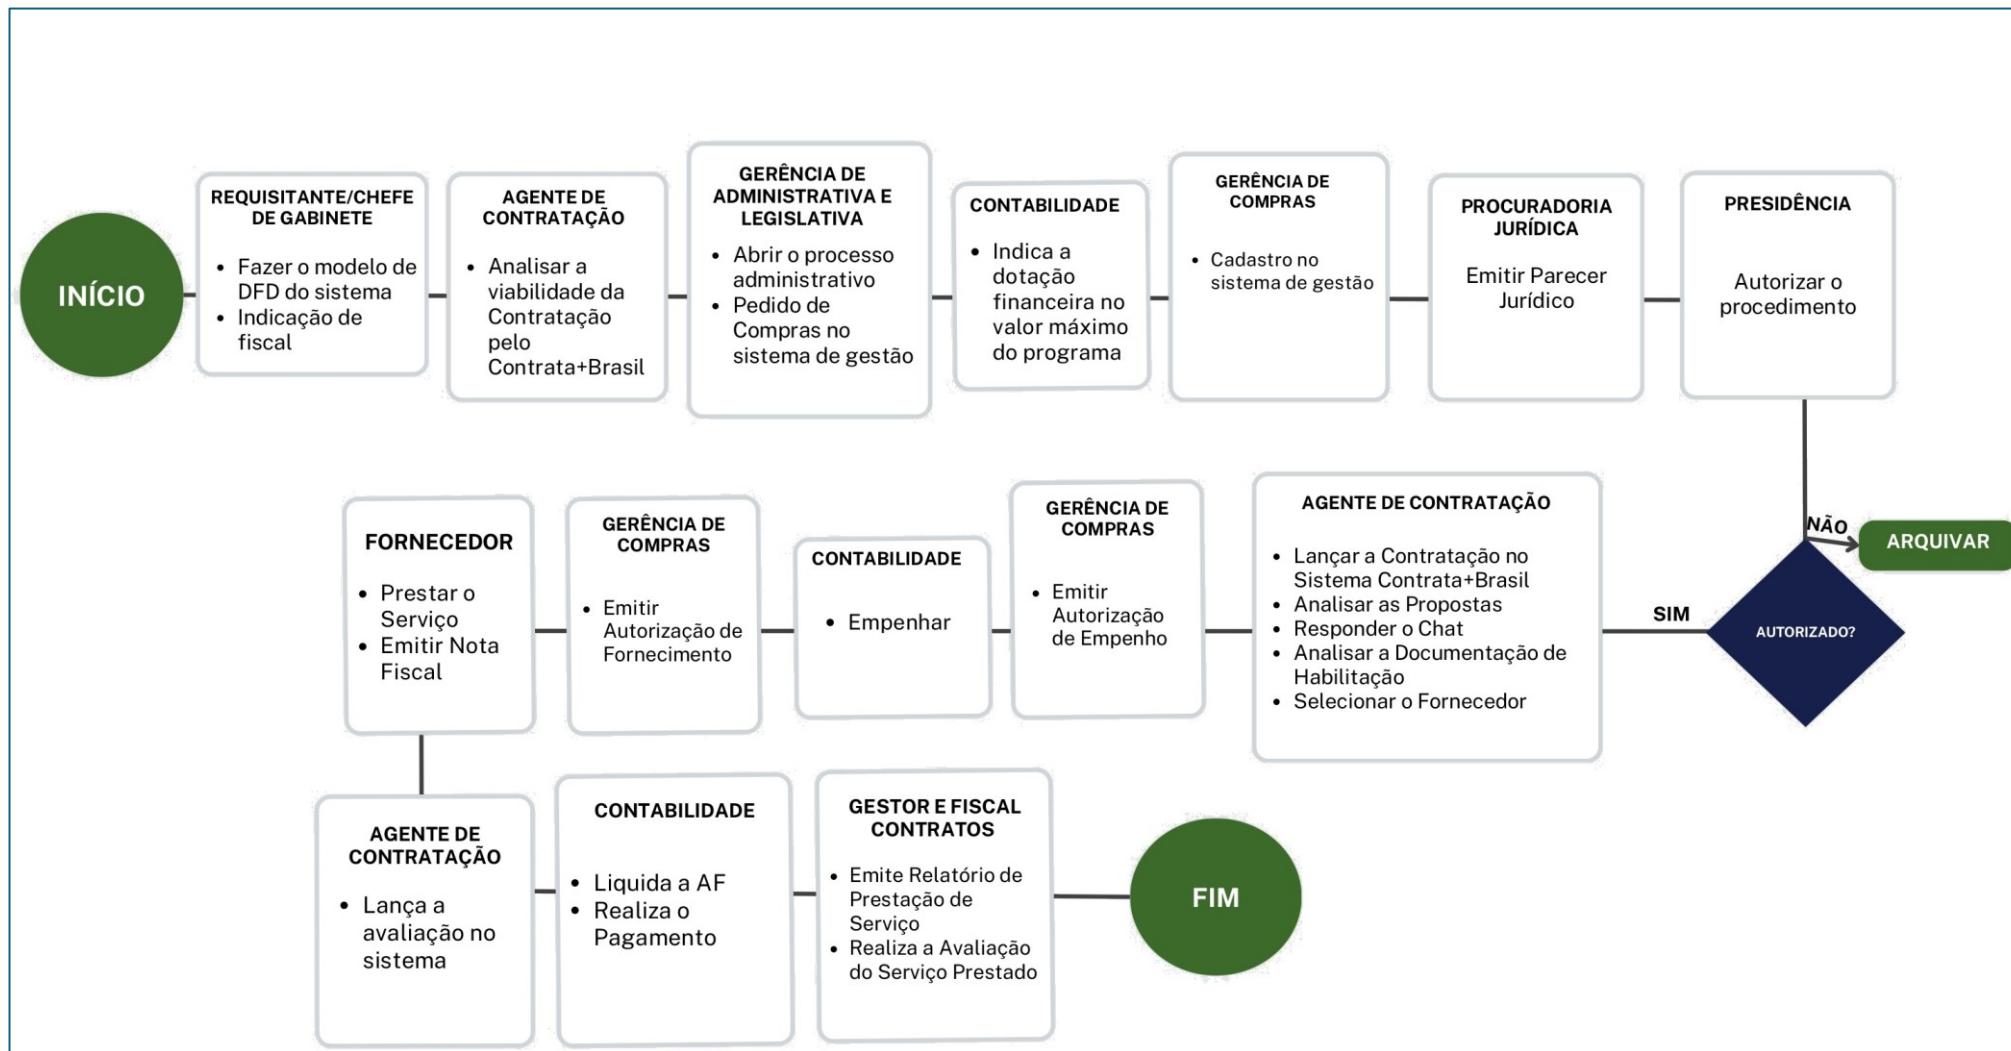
INÍCIO

REQUISITANTE/CHEFE DE GABINETE

- Fazer o modelo de DFD do sistema
- Indicação de fiscal

AGENTE DE CONTRATAÇÃO

- Analisar a viabilidade da Contratação pelo Contrata+Brasil

GERÊNCIA DE ADMINISTRATIVA E LEGISLATIVA

- Abrir o processo administrativo
- Pedido de Compras no sistema de gestão

CONTABILIDADE

- Indica a dotação financeira no valor máximo do programa

GERÊNCIA DE COMPRAS

- Cadastro no sistema de gestão

PROCURADORIA JURÍDICA

Emitir Parecer Jurídico

PRESIDÊNCIA

Autorizar o procedimento

AUTORIZADO?

NÃO

ARQUIVAR

SIM

AGENTE DE CONTRATAÇÃO

- Lançar a Contratação no Sistema Contrata+Brasil
- Analisar as Propostas
- Responder o Chat
- Analisar a Documentação de Habilitação
- Selecionar o Fornecedor

GERÊNCIA DE COMPRAS

- Emitir Autorização de Empenho

CONTABILIDADE

- Empenhar

GERÊNCIA DE COMPRAS

- Emitir Autorização de Fornecimento

FORNECEDOR

- Prestar o Serviço
- Emitir Nota Fiscal

AGENTE DE CONTRATAÇÃO

- Lança a avaliação no sistema

CONTABILIDADE

- Liquida a AF
- Realiza o Pagamento

GESTOR E FISCAL CONTRATOS

- Emite Relatório de Prestação de Serviço
- Realiza a Avaliação do Serviço Prestado

FIM